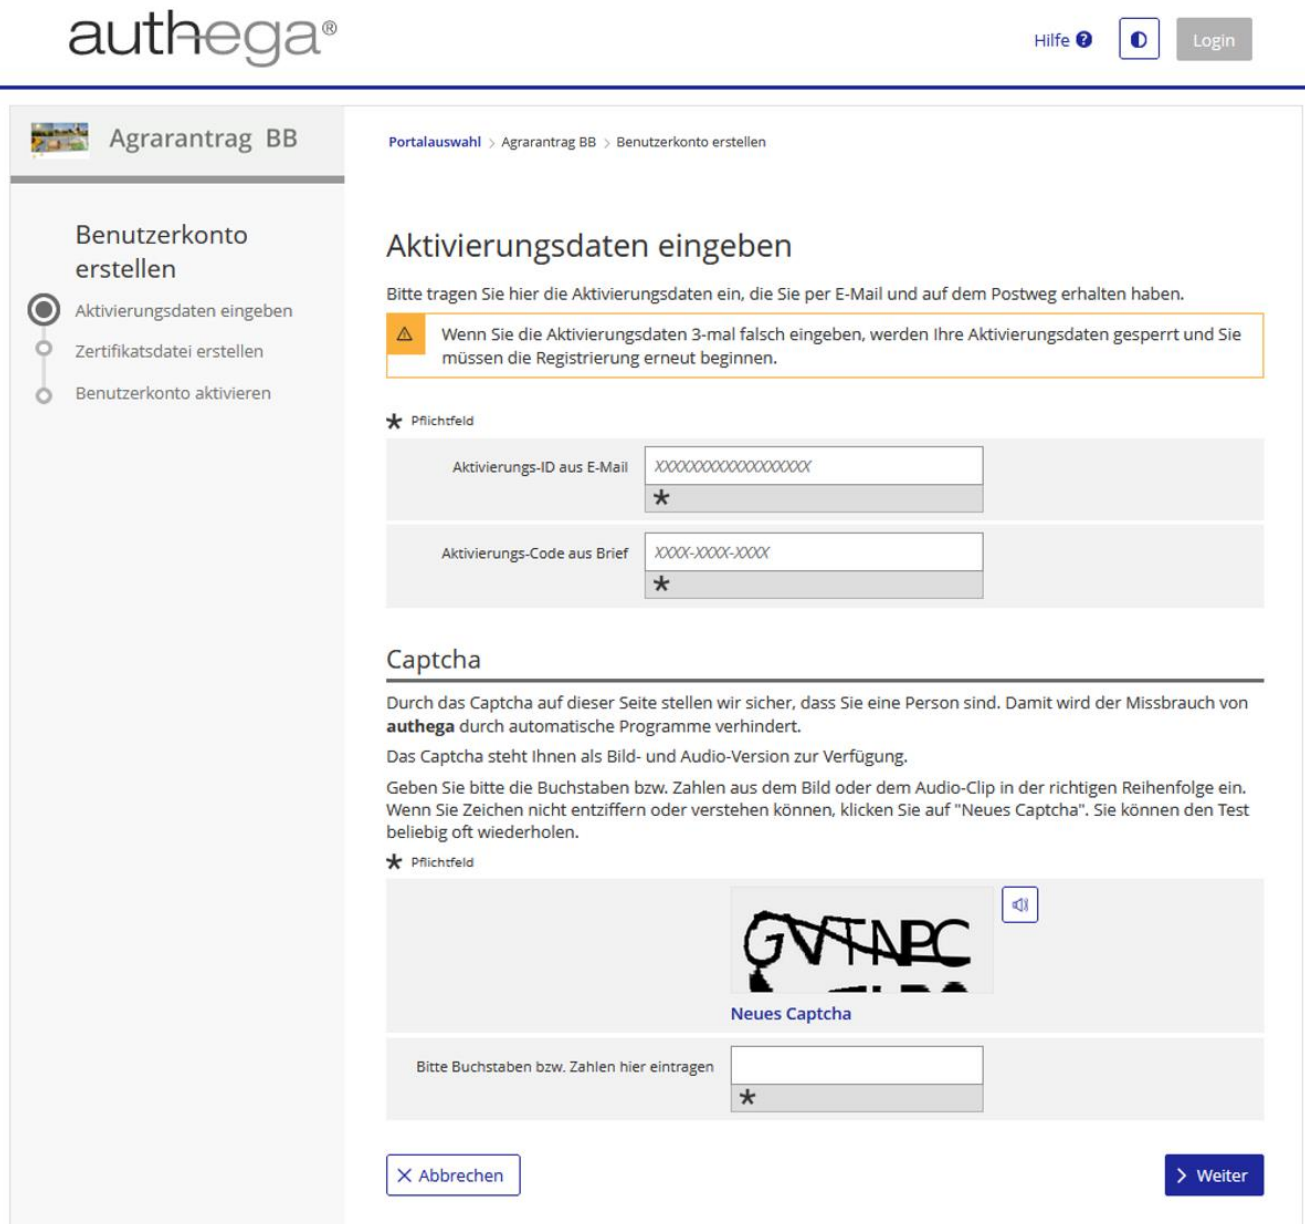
authega®

Hilfe

Login

Agrarantrag BB

Portalauswahl > Agrarantrag BB > Benutzerkonto erstellen

Benutzerkonto erstellen

Aktivierungsdaten eingeben

Zertifikatsdatei erstellen

Benutzerkonto aktivieren

Aktivierungsdaten eingeben

Bitte tragen Sie hier die Aktivierungsdaten ein, die Sie per E-Mail und auf dem Postweg erhalten haben.

Wenn Sie die Aktivierungsdaten 3-mal falsch eingeben, werden Ihre Aktivierungsdaten gesperrt und Sie müssen die Registrierung erneut beginnen.

* Pflichtfeld

Aktivierungs-ID aus E-Mail XXXXXXXXXXXXXXXXXX *

Aktivierungs-Code aus Brief XXXX-XXXX-XXXX *

Captcha

Durch das Captcha auf dieser Seite stellen wir sicher, dass Sie eine Person sind. Damit wird der Missbrauch von **authega** durch automatische Programme verhindert.

Das Captcha steht Ihnen als Bild- und Audio-Version zur Verfügung.

Geben Sie bitte die Buchstaben bzw. Zahlen aus dem Bild oder dem Audio-Clip in der richtigen Reihenfolge ein. Wenn Sie Zeichen nicht entziffern oder verstehen können, klicken Sie auf "Neues Captcha". Sie können den Test beliebig oft wiederholen.

* Pflichtfeld

GVTNPC

Neues Captcha

Bitte Buchstaben bzw. Zahlen hier eintragen *

Abbrechen

Weiter